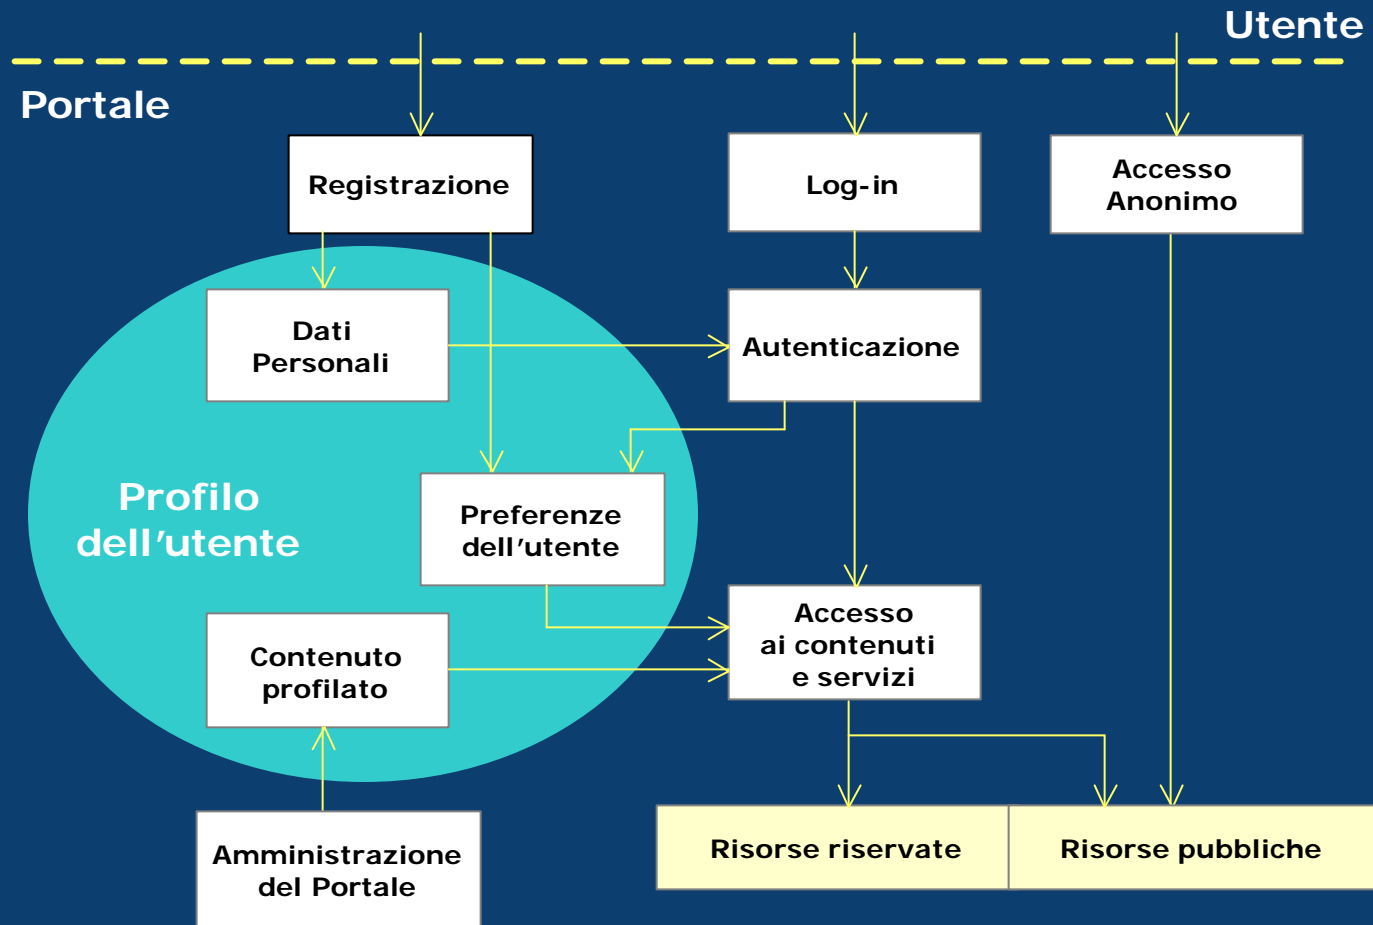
Utente

Portale

Registrazione

Log-in

Accesso Anonimo

Dati Personali

Autenticazione

Profilo dell’utente

Preferenze dell’utente

Contenuto profilato

Accesso ai contenuti e servizi

Amministrazione del Portale

Risorse riservate

Risorse pubbliche